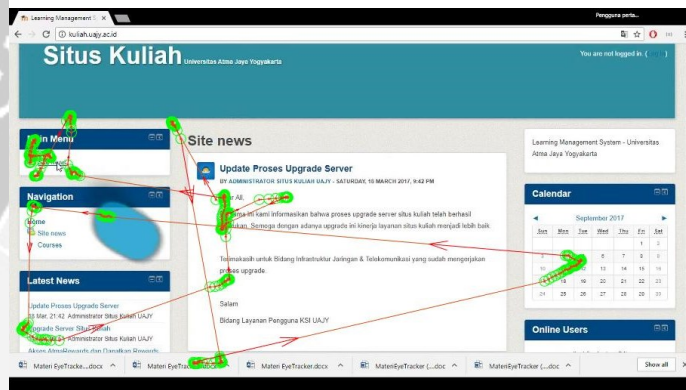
Learning Management S ×

Pengguna perta...

kuliah.uajy.ac.id

Situs Kuliah Universitas Atma Jaya Yogyakarta

You are not logged in. ([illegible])

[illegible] Menu

Home

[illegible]

Navigation

Home

Site news

Courses

Latest News

Update Proses Upgrade Server

18 Mar, 21:42 Administrator Situs Kuliah UAJY

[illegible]pgrade Server Situs Kuliah

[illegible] Administrator Situs Kuliah UAJY

Akses AtmaRewards dan Dapatkan Rewards

Site news

Update Proses Upgrade Server

BY ADMINISTRATOR SITUS KULIAH UAJY - SATURDAY, 18 MARCH 2017, 9:42 PM

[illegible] All,

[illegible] ini kami informasikan bahwa proses upgrade server situs kuliah telah berhasil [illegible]lukan. Semoga dengan adanya upgrade ini kinerja layanan situs kuliah menjadi lebih baik.

Terimakasih untuk Bidang Infrastruktur Jaringan & Telekomunikasi yang sudah mengerjakan proses upgrade.

Salam

Bidang Layanan Pengguna KSI UAJY

Learning Management System - Universitas Atma Jaya Yogyakarta

Calendar

September 2017

| Sun | Mon | Tue | Wed | Thu | Fri | Sat |
|---|---|---|---|---|---|---|
| | | | | | 1 | 2 |
| 3 | 4 | 5 | 6 | 7 | 8 | 9 |
| 10 | 11 | 12 | 13 | 14 | 15 | 16 |
| 17 | 18 | 19 | 20 | 21 | 22 | 23 |
| 24 | 25 | 26 | 27 | 28 | 29 | 30 |

Online Users

Materi EyeTracke....docx

Materi EyeTrack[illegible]docx

Materi EyeTracker.docx

MateriEyeTracker (...doc

MateriEyeTracker (...doc

Show all